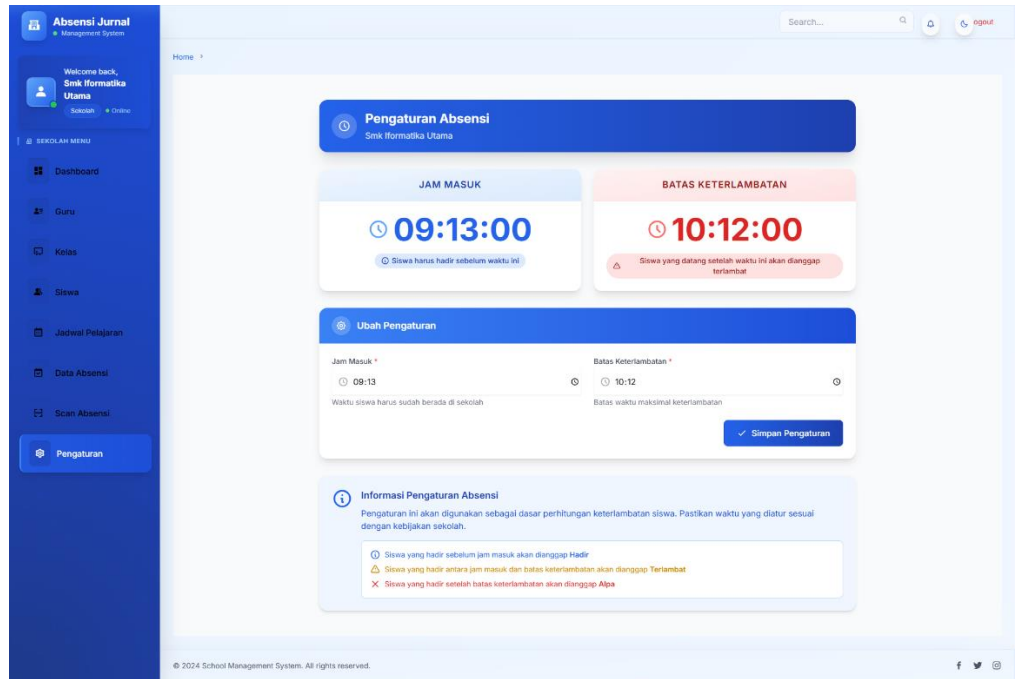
Absensi Jurnal
Management System

Welcome back,
Smk Iformatika Utama
Sekolah • Online

SEKOLAH MENU

Dashboard
Guru
Kelas
Siswa
Jadwal Pelajaran
Data Absensi
Scan Absensi
Pengaturan

Search...
ogout

Home ›

Pengaturan Absensi
Smk Iformatika Utama

JAM MASUK
09:13:00
Siswa harus hadir sebelum waktu ini

BATAS KETERLAMBATAN
10:12:00
Siswa yang datang setelah waktu ini akan dianggap terlambat

Ubah Pengaturan

Jam Masuk *
09:13
Waktu siswa harus sudah berada di sekolah

Batas Keterlambatan *
10:12
Batas waktu maksimal keterlambatan

Simpan Pengaturan

Informasi Pengaturan Absensi
Pengaturan ini akan digunakan sebagai dasar perhitungan keterlambatan siswa. Pastikan waktu yang diatur sesuai dengan kebijakan sekolah.

Siswa yang hadir sebelum jam masuk akan dianggap Hadir
Siswa yang hadir antara jam masuk dan batas keterlambatan akan dianggap Terlambat
Siswa yang hadir setelah batas keterlambatan akan dianggap Alpa

© 2024 School Management System. All rights reserved.